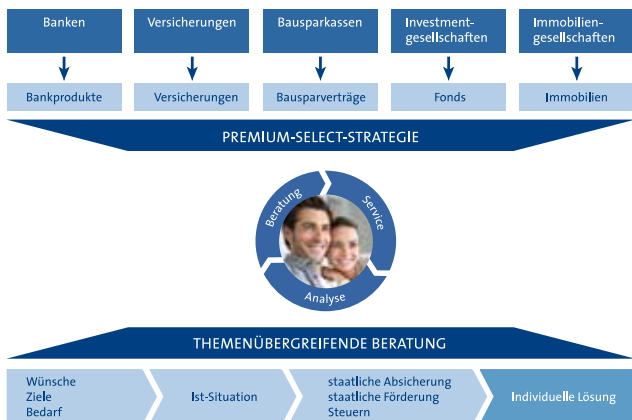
Banken

Versicherungen

Bausparkassen

Investmentgesellschaften

Immobiliengesellschaften

Bankprodukte

Versicherungen

Bausparverträge

Fonds

Immobilien

PREMIUM-SELECT-STRATEGIE

Beratung

Service

Analyse

THEMENÜBERGREIFENDE BERATUNG

Wünsche
Ziele
Bedarf

Ist-Situation

staatliche Absicherung
staatliche Förderung
Steuern

Individuelle Lösung